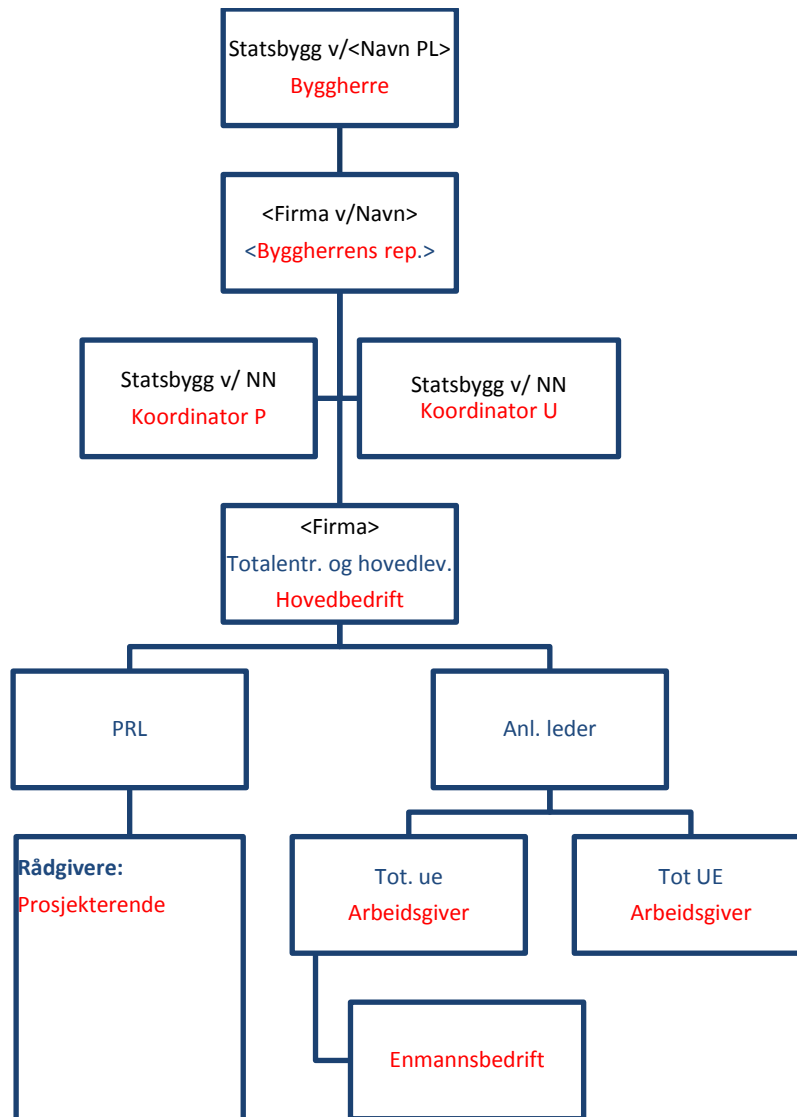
Statsbygg v/<Navn PL>
Byggherre

<Firma v/Navn>
<Byggherrens rep.>

Statsbygg v/ NN
Koordinator P

Statsbygg v/ NN
Koordinator U

<Firma>
Totalentr. og hovedlev.
Hovedbedrift

PRL

Anl. leder

Rådgivere:
Prosjekterende

Tot. ue
Arbeidsgiver

Tot UE
Arbeidsgiver

Enmannsbedrift